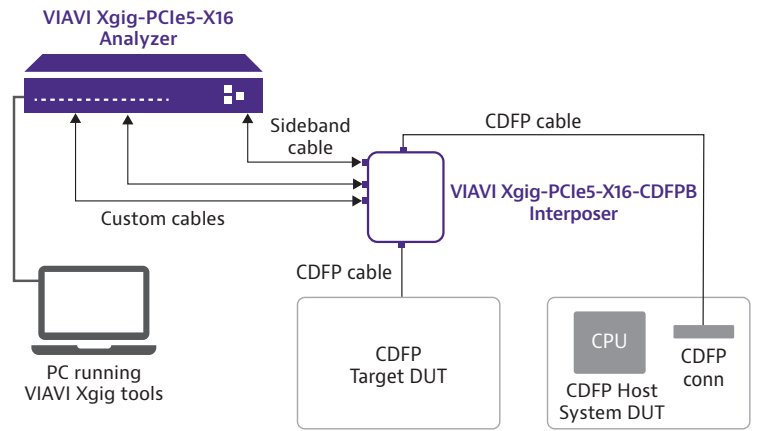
VIAVI Xgig-PCIe5-X16 Analyzer

Sideband cable

CDFP cable

VIAVI Xgig-PCIe5-X16-CDFPB Interposer

Custom cables

CDFP cable

CDFP Target DUT

CPU

CDFP conn

CDFP Host System DUT

PC running VIAVI Xgig tools